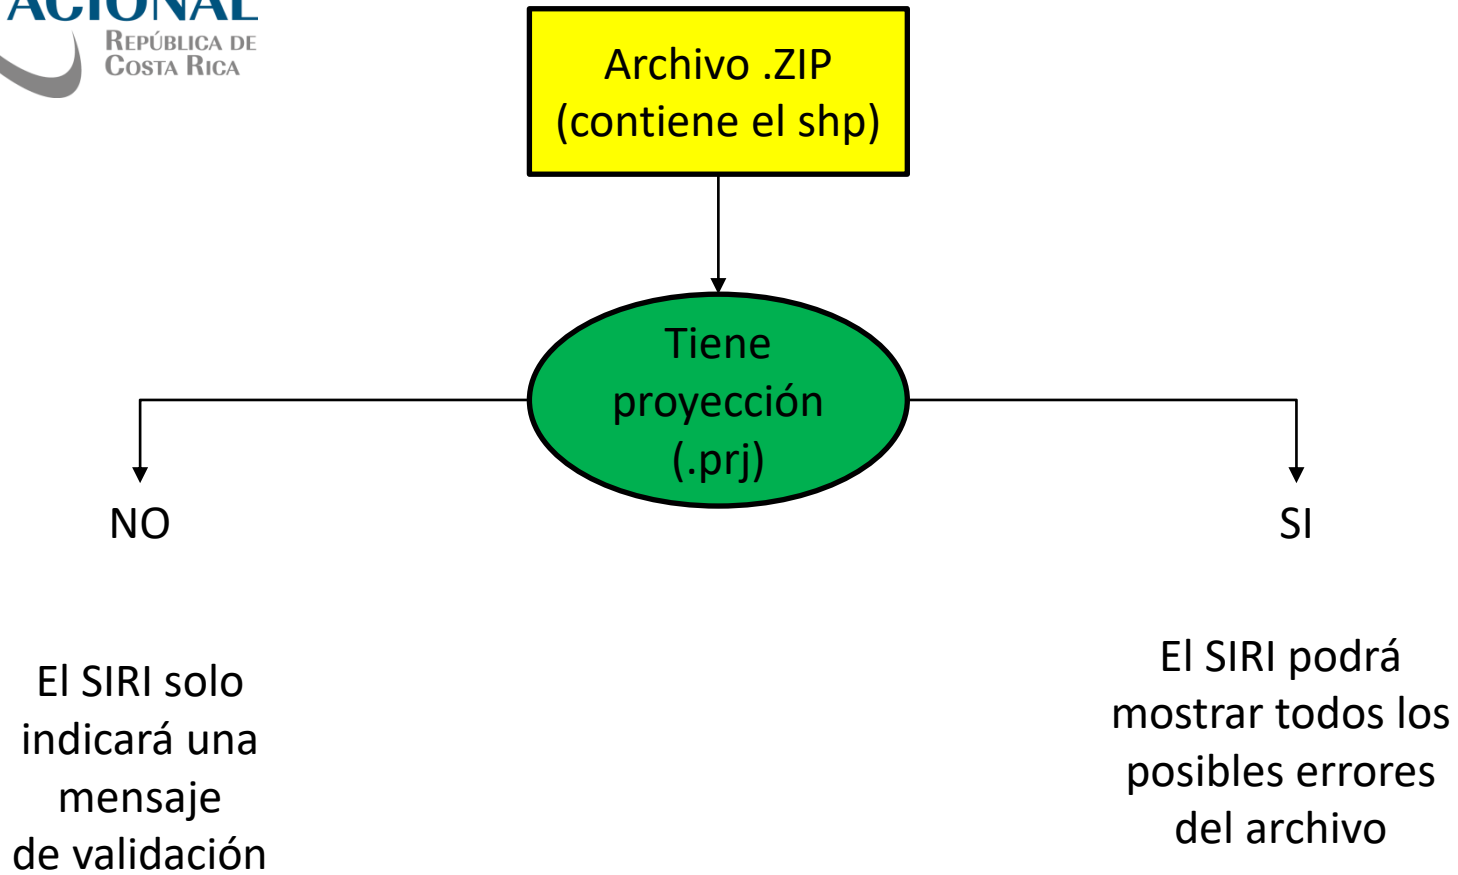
ACIONAL
República de
Costa Rica

Archivo .ZIP
(contiene el shp)

Tiene proyección (.prj)

NO

SI

El SIRI solo indicará una mensaje de validación

El SIRI podrá mostrar todos los posibles errores del archivo